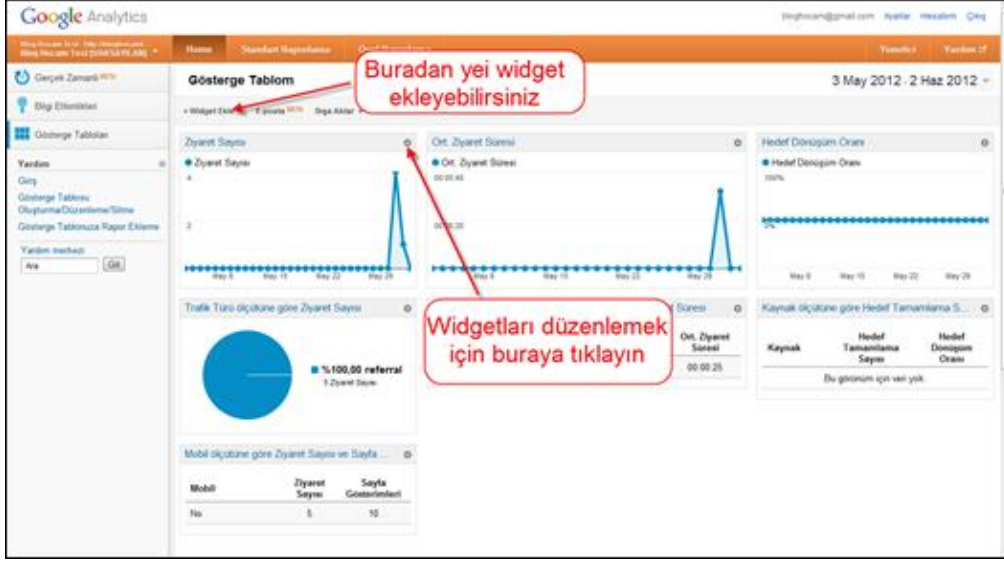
Google Analytics

bloghocam@gmail.com Ayarlar Hesabım Çıkış

Home Standart Raporlama Özel Raporlama Yönetici Yardım

Gerçek Zamanlı BETA

Bilgi Etkinlikleri

Gösterge Tabloları

Yardım

Giriş

Gösterge Tablosu Oluşturma/Düzenleme/Silme

Gösterge Tablonuza Rapor Ekleme

Yardım merkezi

Ara Git

Gösterge Tablom

3 May 2012 - 2 Haz 2012

+ Widget Ekle E-posta BETA Dışa Aktar

Buradan yei widget ekleyebilirsiniz

Ziyaret Sayısı

● Ziyaret Sayısı

4

2

May 8 May 15 May 22 May 29

Ort. Ziyaret Süresi

● Ort. Ziyaret Süresi

00:00:45

00:00:20

May 8 May 15 May 22 May 29

Hedef Dönüşüm Oranı

● Hedef Dönüşüm Oranı

100%

0%

May 8 May 15 May 22 May 29

Trafik Türü ölçütüne göre Ziyaret Sayısı

%100,00 referral
5 Ziyaret Sayısı

Widgetları düzenlemek için buraya tıklayın

Süresi

| Ort. Ziyaret Süresi |
|---|
| 00:00:25 |

Kaynak ölçütüne göre Hedef Tamamlama S...

| Kaynak | Hedef Tamamlama Sayısı | Hedef Dönüşüm Oranı |
|---|---|---|
| Bu görünüm için veri yok. | | |

Mobil ölçütüne göre Ziyaret Sayısı ve Sayfa ...

| Mobil | Ziyaret Sayısı | Sayfa Gösterimleri |
|---|---|---|
| No | 5 | 10 |